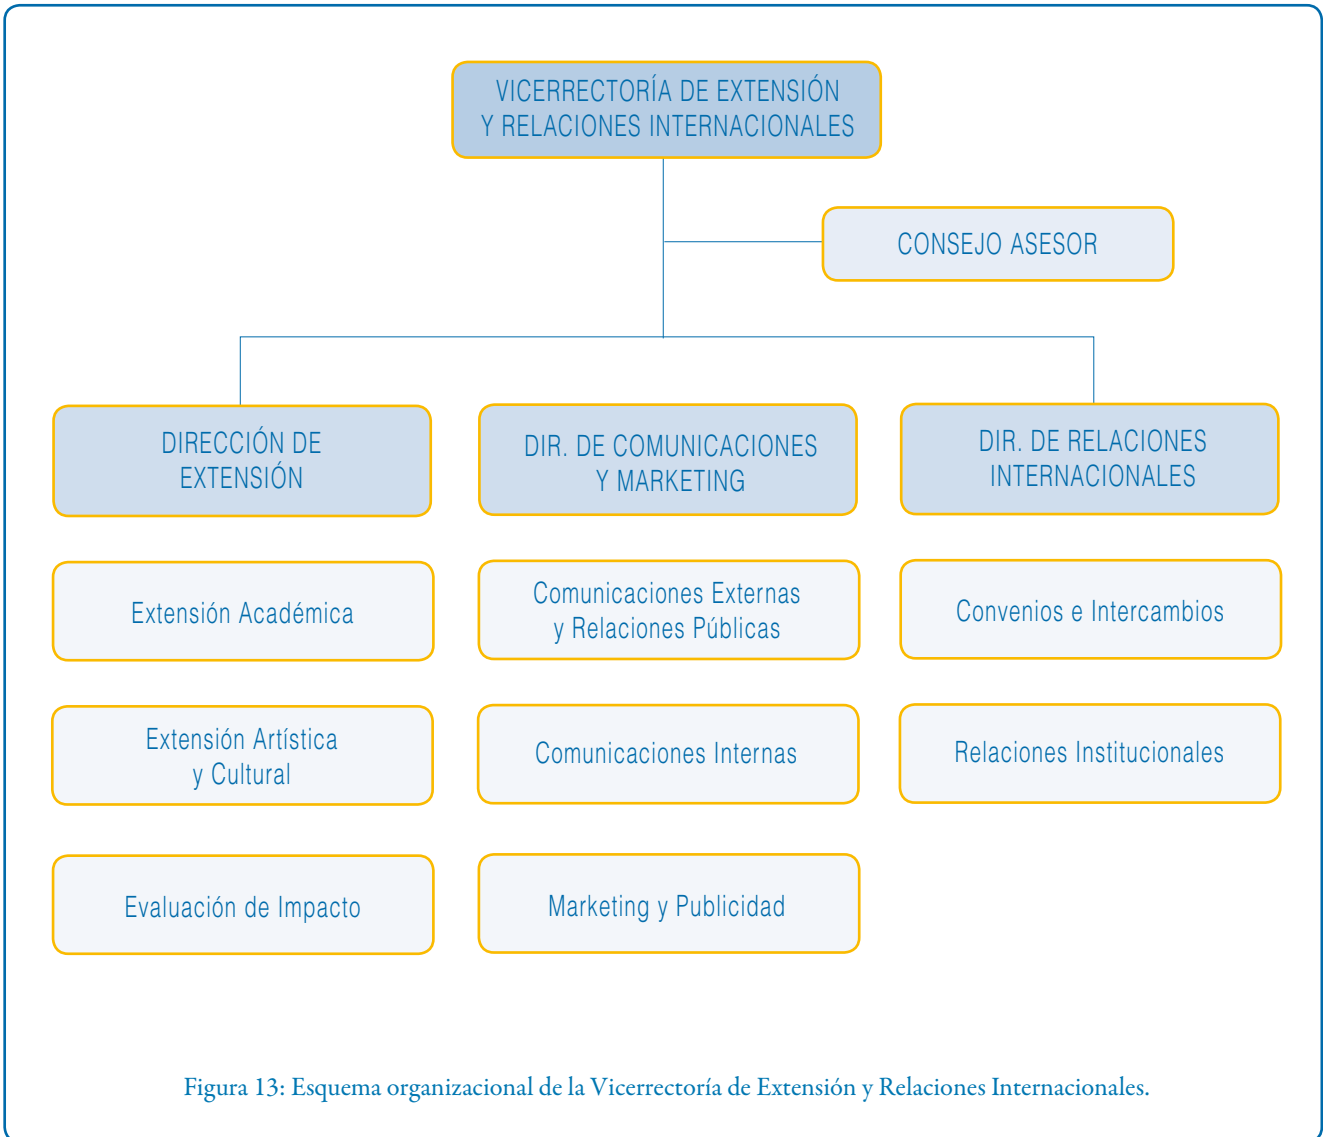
VICERRECTORÍA DE EXTENSIÓN Y RELACIONES INTERNACIONALES

CONSEJO ASESOR

DIRECCIÓN DE EXTENSIÓN

Extensión Académica

Extensión Artística y Cultural

Evaluación de Impacto

DIR. DE COMUNICACIONES Y MARKETING

Comunicaciones Externas y Relaciones Públicas

Comunicaciones Internas

Marketing y Publicidad

DIR. DE RELACIONES INTERNACIONALES

Convenios e Intercambios

Relaciones Institucionales

Figura 13: Esquema organizacional de la Vicerrectoría de Extensión y Relaciones Internacionales.